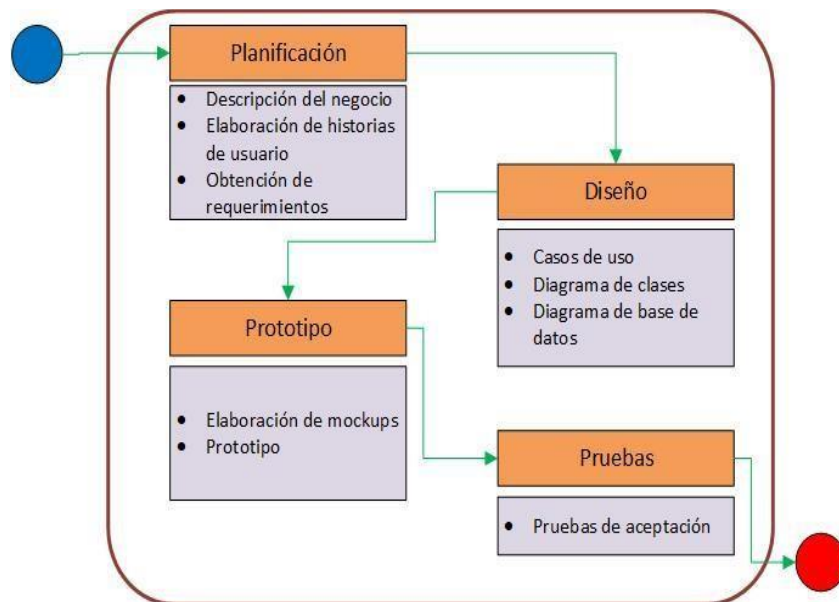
Planificación

- Descripción del negocio
- Elaboración de historias de usuario
- Obtención de requerimientos

Diseño

- Casos de uso
- Diagrama de clases
- Diagrama de base de datos

Prototipo

- Elaboración de mockups
- Prototipo

Pruebas

- Pruebas de aceptación